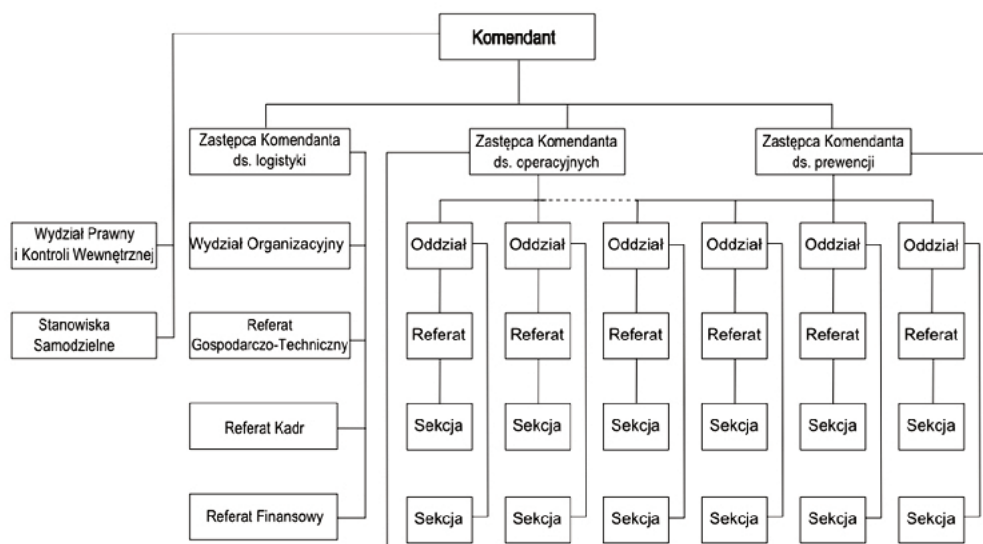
Komendant

Zastępca Komendanta ds. logistyki

Zastępca Komendanta ds. operacyjnych

Zastępca Komendanta ds. prewencji

Wydział Prawny i Kontroli Wewnętrznej

Stanowiska Samodzielne

Wydział Organizacyjny

Referat Gospodarczo-Techniczny

Referat Kadr

Referat Finansowy

Oddział
Referat
Sekcja
Sekcja

Oddział
Referat
Sekcja
Sekcja

Oddział
Referat
Sekcja
Sekcja

Oddział
Referat
Sekcja
Sekcja

Oddział
Referat
Sekcja
Sekcja

Oddział
Referat
Sekcja
Sekcja